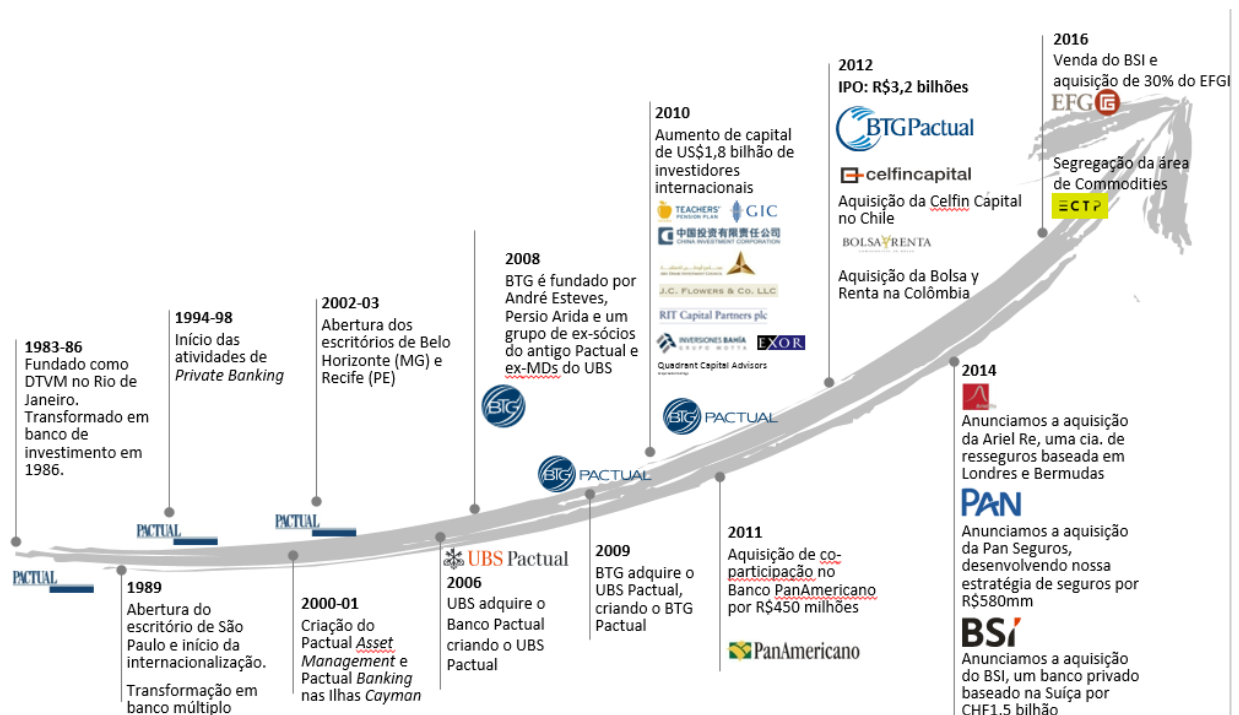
1983-86
Fundado como DTVM no Rio de Janeiro. Transformado em banco de investimento em 1986.

PACTUAL

1989
Abertura do escritório de São Paulo e início da internacionalização.

Transformação em banco múltiplo

1994-98
Início das atividades de *Private Banking*

PACTUAL

2000-01
Criação do Pactual *Asset Management* e Pactual *Banking* nas Ilhas *Cayman*

2002-03
Abertura dos escritórios de Belo Horizonte (MG) e Recife (PE)

PACTUAL

UBS Pactual
2006
UBS adquire o Banco Pactual criando o UBS Pactual

2008
BTG é fundado por André Esteves, Persio Arida e um grupo de ex-sócios do antigo Pactual e ex-MDs do UBS

BTG

BTG PACTUAL

2009
BTG adquire o UBS Pactual, criando o BTG Pactual

2010
Aumento de capital de US$1,8 bilhão de investidores internacionais

TEACHERS' PENSION PLAN GIC
中国投资有限责任公司 CHINA INVESTMENT CORPORATION
J.C. FLOWERS & CO. LLC
RIT Capital Partners plc
INVERSIONES BAHÍA GRUPO MOTTA EXOR
Quadrant Capital Advisors

BTG PACTUAL

2011
Aquisição de co-participação no Banco PanAmericano por R$450 milhões

PanAmericano

2012
IPO: R$3,2 bilhões

BTGPactual

celfincapital
Aquisição da Celfin Capital no Chile

BOLSA Y RENTA

Aquisição da Bolsa y Renta na Colômbia

2014
Anunciamos a aquisição da Ariel Re, uma cia. de resseguros baseada em Londres e Bermudas

PAN
Anunciamos a aquisição da Pan Seguros, desenvolvendo nossa estratégia de seguros por R$580mm

BSI
Anunciamos a aquisição do BSI, um banco privado baseado na Suíça por CHF1,5 bilhão

2016
Venda do BSI e aquisição de 30% do EFGI

EFG

Segregação da área de Commodities

ECTP